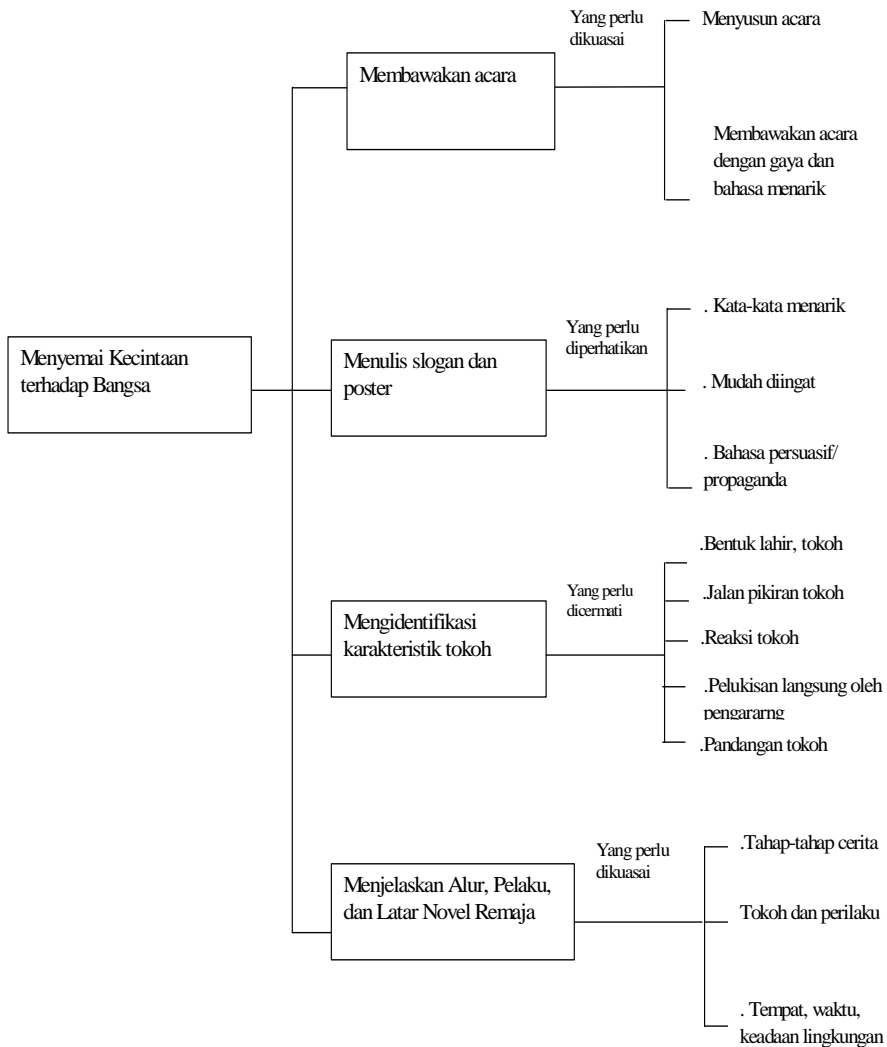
Menyemai Kecintaan terhadap Bangsa

Membawakan acara

Yang perlu dikuasai

Menyusun acara

Membawakan acara dengan gaya dan bahasa menarik

Menulis slogan dan poster

Yang perlu diperhatikan

. Kata-kata menarik

. Mudah diingat

. Bahasa persuasif/ propaganda

Mengidentifikasi karakteristik tokoh

Yang perlu dicermati

.Bentuk lahir, tokoh

.Jalan pikiran tokoh

.Reaksi tokoh

.Pelukisan langsung oleh pengararng

.Pandangan tokoh

Menjelaskan Alur, Pelaku, dan Latar Novel Remaja

Yang perlu dikuasai

.Tahap-tahap cerita

Tokoh dan perilaku

. Tempat, waktu, keadaan lingkungan